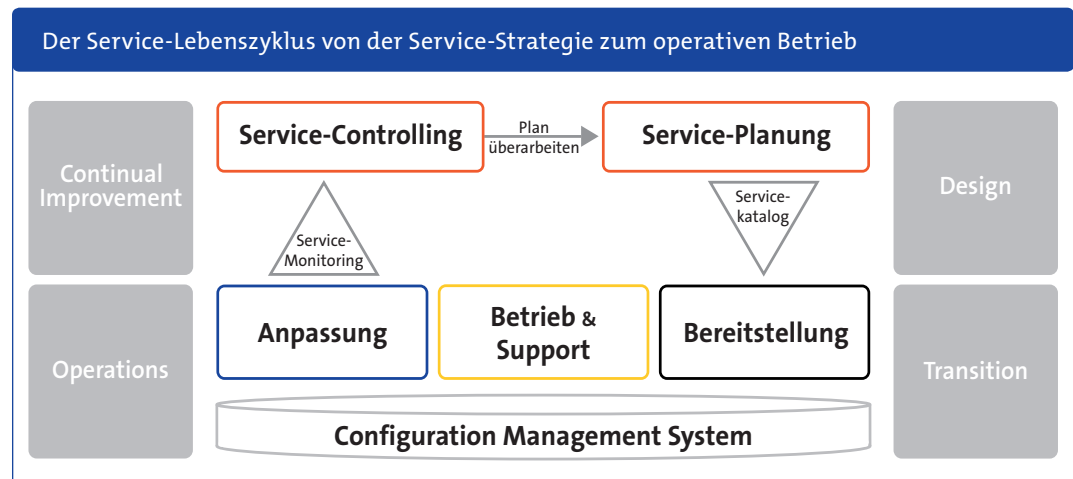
Der Service-Lebenszyklus von der Service-Strategie zum operativen Betrieb

Continual Improvement

Service-Controlling

Plan überarbeiten

Service-Planung

Design

Service-Monitoring

Service-katalog

Operations

Anpassung

Betrieb & Support

Bereitstellung

Transition

Configuration Management System